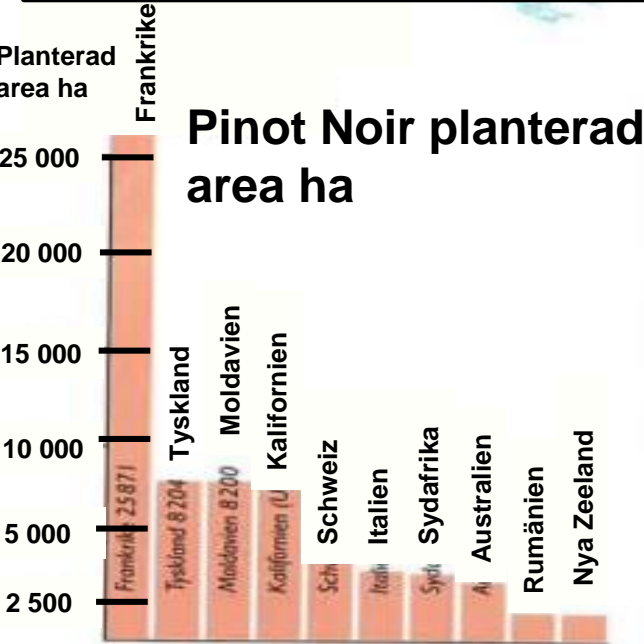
Planterad area ha

Frankrike

Pinot Noir planterad area ha

25 000

20 000

15 000

10 000

5 000

2 500

Tyskland

Moldavien

Kalifornien

Schweiz

Italien

Sydafrika

Australien

Rumänien

Nya Zeeland

Frankrike 25 871

Tyskland 8 204

Moldavien 8 200

Kalifornien (U

Sch

Itali

Syd

A